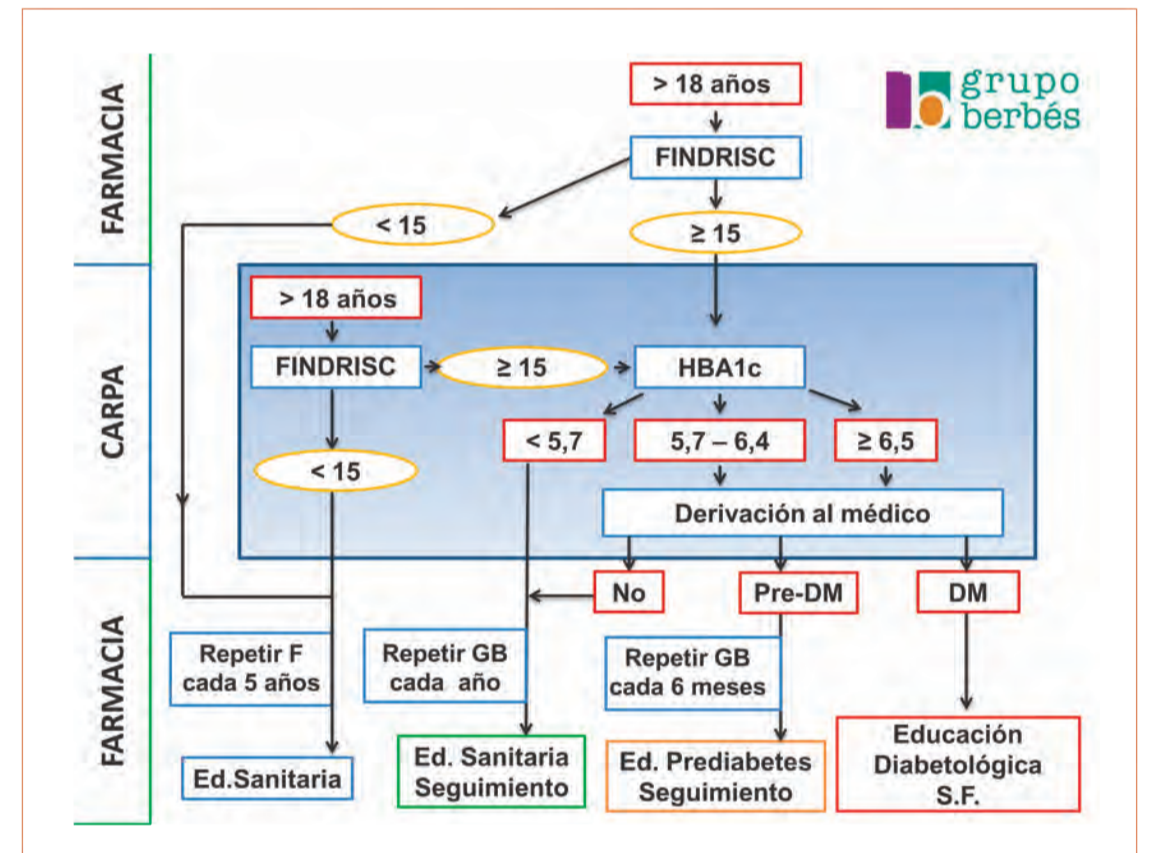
FARMACIA

CARPA

FARMACIA

grupo berbés

> 18 años

FINDRISC

< 15

≥ 15

> 18 años

FINDRISC

≥ 15

HBA1c

< 15

< 5,7

5,7 – 6,4

≥ 6,5

Derivación al médico

No

Pre-DM

DM

Repetir F cada 5 años

Repetir GB cada año

Repetir GB cada 6 meses

Ed.Sanitaria

Ed. Sanitaria Seguimiento

Ed. Prediabetes Seguimiento

Educación Diabetológica S.F.